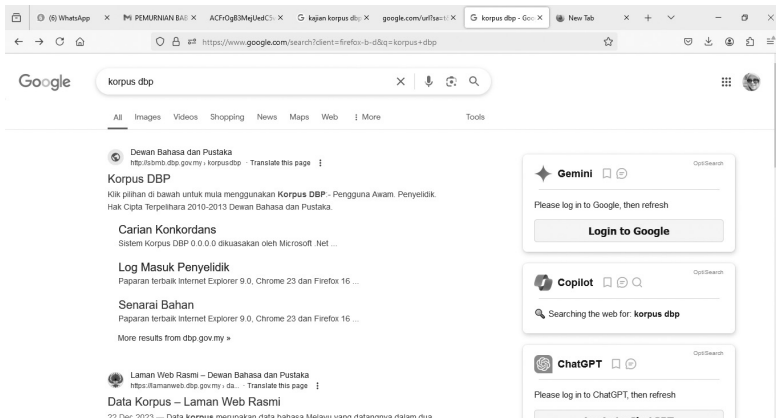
(6) WhatsApp × PEMURNIAN BAB × ACFrOgB3MejUedC5 × kajian korpus db × google.com/url?sa=t × korpus dbp - Goo × New Tab ×

https://www.google.com/search?client=firefox-b-d&q=korpus+dbp

Google

korpus dbp

All Images Videos Shopping News Maps Web ⋮ More Tools

Dewan Bahasa dan Pustaka
http://sbmb.dbp.gov.my › korpusdbp · Translate this page ⋮

Korpus DBP

Klik pilihan di bawah untuk mula menggunakan **Korpus DBP**:- Pengguna Awam. Penyelidik. Hak Cipta Terpelihara 2010-2013 Dewan Bahasa dan Pustaka.

Carian Konkordans
Sistem Korpus DBP 0.0.0.0 dikuasakan oleh Microsoft .Net ...

Log Masuk Penyelidik
Paparan terbaik Internet Explorer 9.0, Chrome 23 dan Firefox 16 ...

Senarai Bahan
Paparan terbaik Internet Explorer 9.0, Chrome 23 dan Firefox 16 ...

More results from dbp.gov.my »

Laman Web Rasmi – Dewan Bahasa dan Pustaka
https://lamanweb.dbp.gov.my › da... · Translate this page ⋮

Data Korpus – Laman Web Rasmi

22 Dec 2023 — Data **korpus** merupakan data bahasa Melayu yang datangnya dalam dua

OptiSearch
Gemini
Please log in to Google, then refresh
Login to Google

OptiSearch
Copilot
Searching the web for: **korpus dbp**

OptiSearch
ChatGPT
Please log in to ChatGPT, then refresh